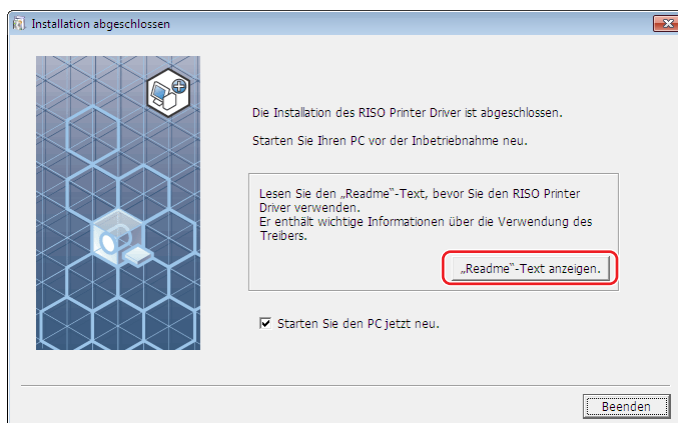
Installation abgeschlossen

Die Installation des RISO Printer Driver ist abgeschlossen.

Starten Sie Ihren PC vor der Inbetriebnahme neu.

Lesen Sie den „Readme"-Text, bevor Sie den RISO Printer Driver verwenden.
Er enthält wichtige Informationen über die Verwendung des Treibers.

„Readme"-Text anzeigen.

Starten Sie den PC jetzt neu.

Beenden